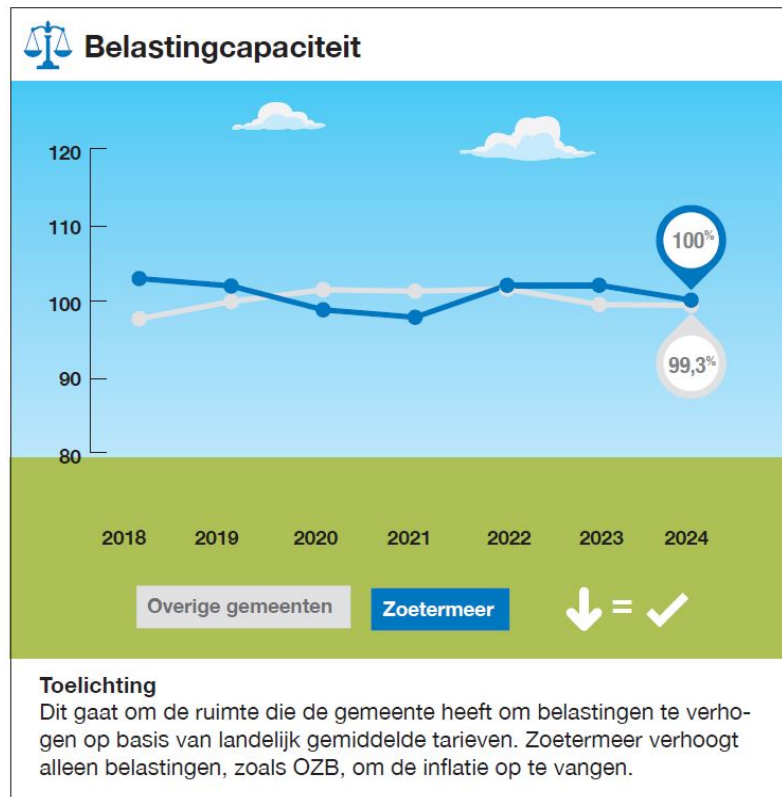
Belastingcapaciteit

120
110
100
90
80

100%
99,3%

2018 2019 2020 2021 2022 2023 2024

Overige gemeenten
Zoetermeer

=

Toelichting
Dit gaat om de ruimte die de gemeente heeft om belastingen te verhogen op basis van landelijk gemiddelde tarieven. Zoetermeer verhoogt alleen belastingen, zoals OZB, om de inflatie op te vangen.